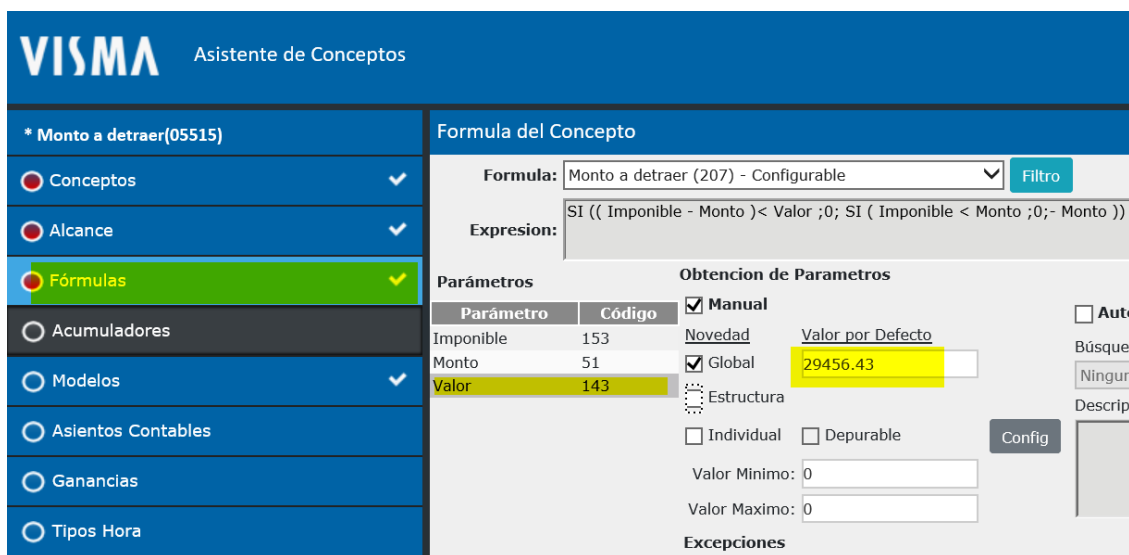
VISMA Asistente de Conceptos

* Monto a detraer(05515)
Conceptos
Alcance
Fórmulas
Acumuladores
Modelos
Asientos Contables
Ganancias
Tipos Hora

Formula del Concepto

Formula: Monto a detraer (207) - Configurable
Filtro

Expresion: SI (( Imponible - Monto )< Valor ;0; SI ( Imponible < Monto ;0;- Monto ))

Parámetros

| Parámetro | Código |
|---|---|
| Imponible | 153 |
| Monto | 51 |
| Valor | 143 |

Obtencion de Parametros
Manual
Novedad
Valor por Defecto
Global
29456.43
Estructura
Individual
Depurable
Config
Valor Minimo: 0
Valor Maximo: 0
Excepciones

Auto
Búsque
Ningur
Descrip